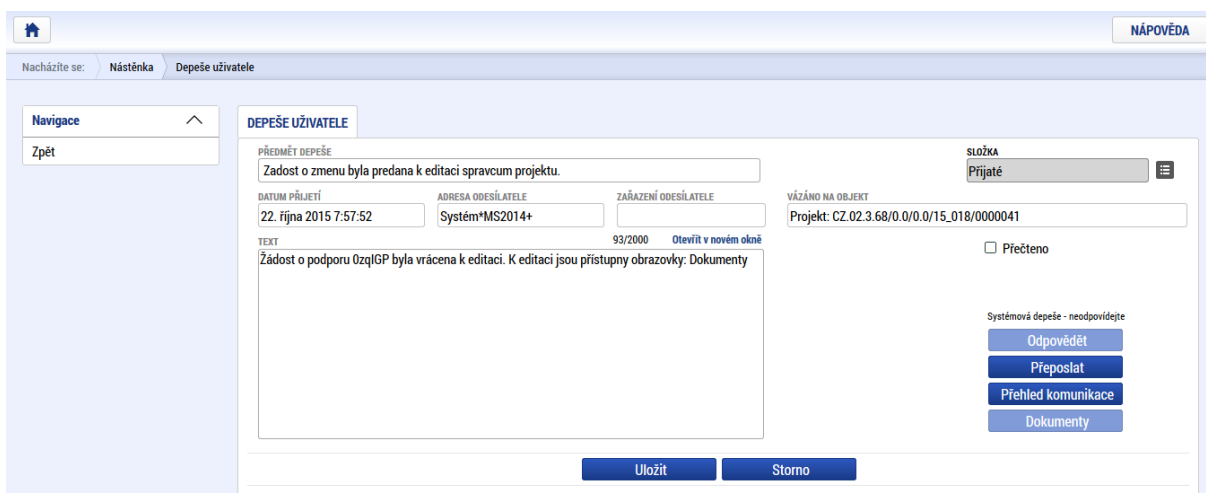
NÁPOVĚDA

Nacházíte se: Nástěnka Depeše uživatele

Navigace
Zpět

DEPEŠE UŽIVATELE

PŘEDMĚT DEPEŠE
Zadost o zmenu byla predana k editaci spravcum projektu.

SLOŽKA
Přijaté

DATUM PŘIJETÍ
22. října 2015 7:57:52

ADRESA ODESÍLATELE
Systém*MS2014+

ZAŘAZENÍ ODESÍLATELE

VÁZÁNO NA OBJEKT
Projekt: CZ.02.3.68/0.0/0.0/15_018/0000041

TEXT
93/2000 Otevřít v novém okně
Žádost o podporu 0zqIGP byla vrácena k editaci. K editaci jsou přístupny obrazovky: Dokumenty

Přečteno

Systémová depeše - neodpovídejte
Odpovědět
Přeposlat
Přehled komunikace
Dokumenty

Uložit
Storno